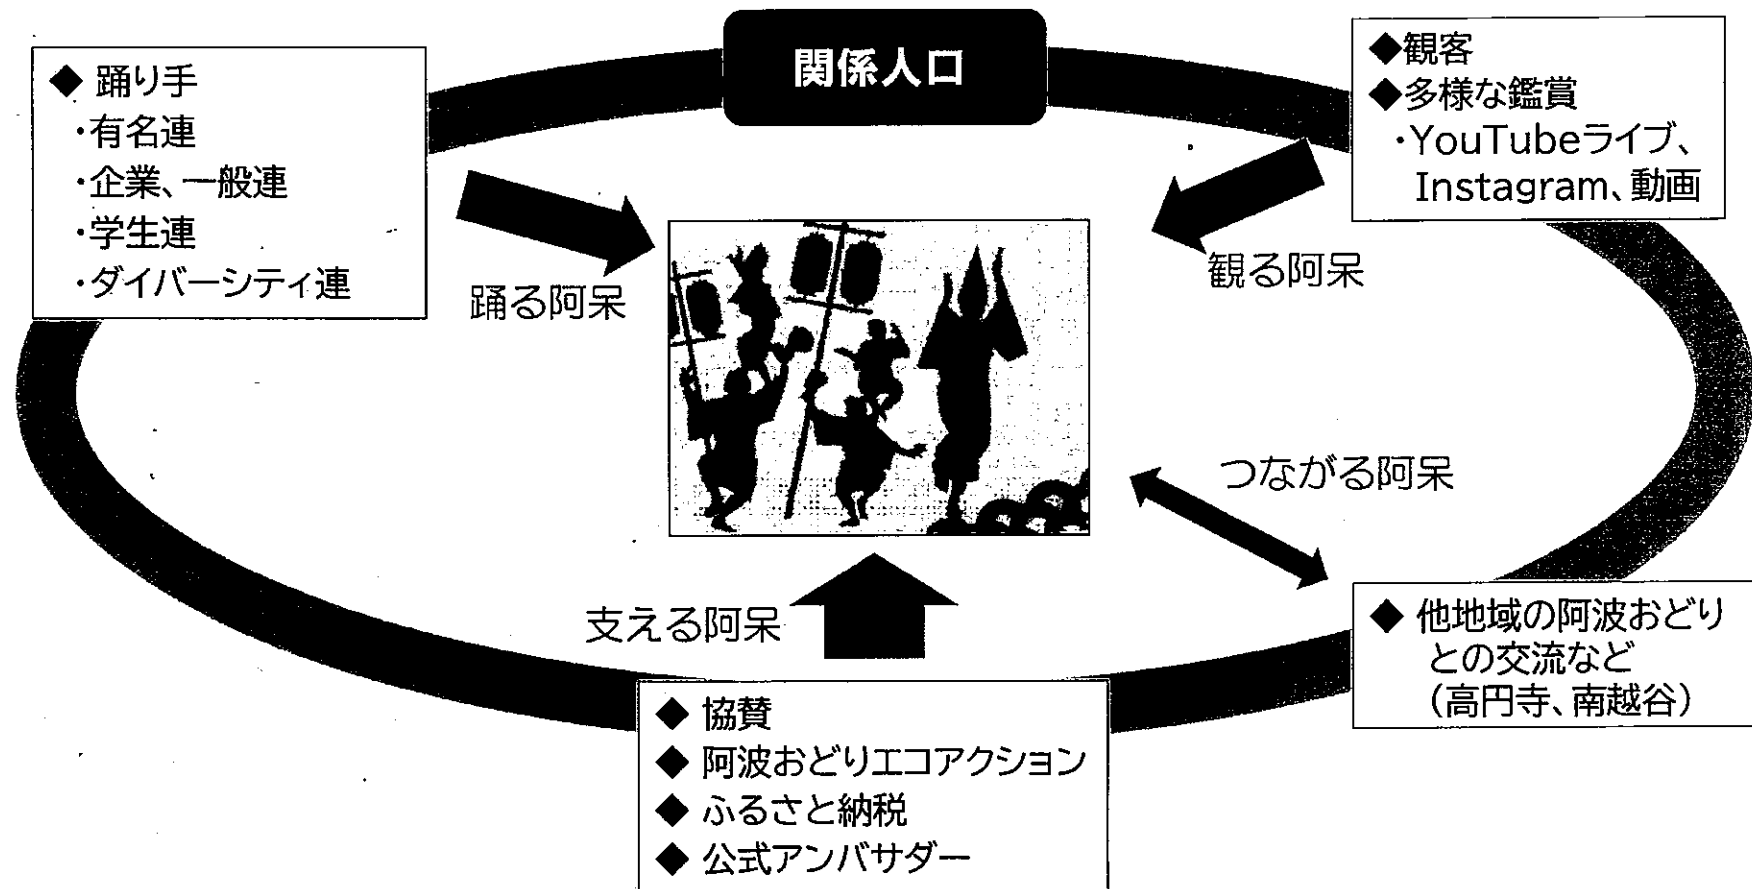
◆ 踊り手
・有名連
・企業、一般連
・学生連
・ダイバーシティ連

関係人口

◆観客
◆多様な鑑賞
・YouTubeライブ、Instagram、動画

踊る阿呆

観る阿呆

つながる阿呆

支える阿呆

◆ 他地域の阿波おどりとの交流など（高円寺、南越谷）

◆ 協賛
◆ 阿波おどりエコアクション
◆ ふるさと納税
◆ 公式アンバサダー